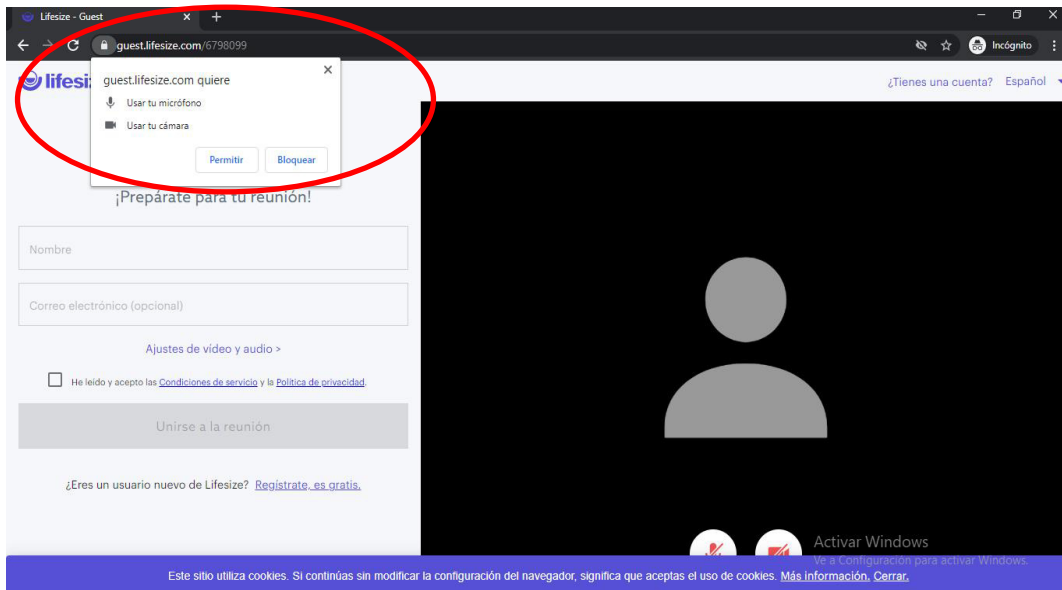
Lifesize - Guest

guest.lifesize.com/6798099

Incógnito

lifesiz

guest.lifesize.com quiere

Usar tu micrófono

Usar tu cámara

Permitir

Bloquear

¿Tienes una cuenta? Español

¡Prepárate para tu reunión!

Nombre

Correo electrónico (opcional)

Ajustes de video y audio >

He leído y acepto las Condiciones de servicio y la Política de privacidad.

Unirse a la reunión

¿Eres un usuario nuevo de Lifesize? Regístrate, es gratis.

Activar Windows
Ve a Configuración para activar Windows.

Este sitio utiliza cookies. Si continúas sin modificar la configuración del navegador, significa que aceptas el uso de cookies. Más información. Cerrar.